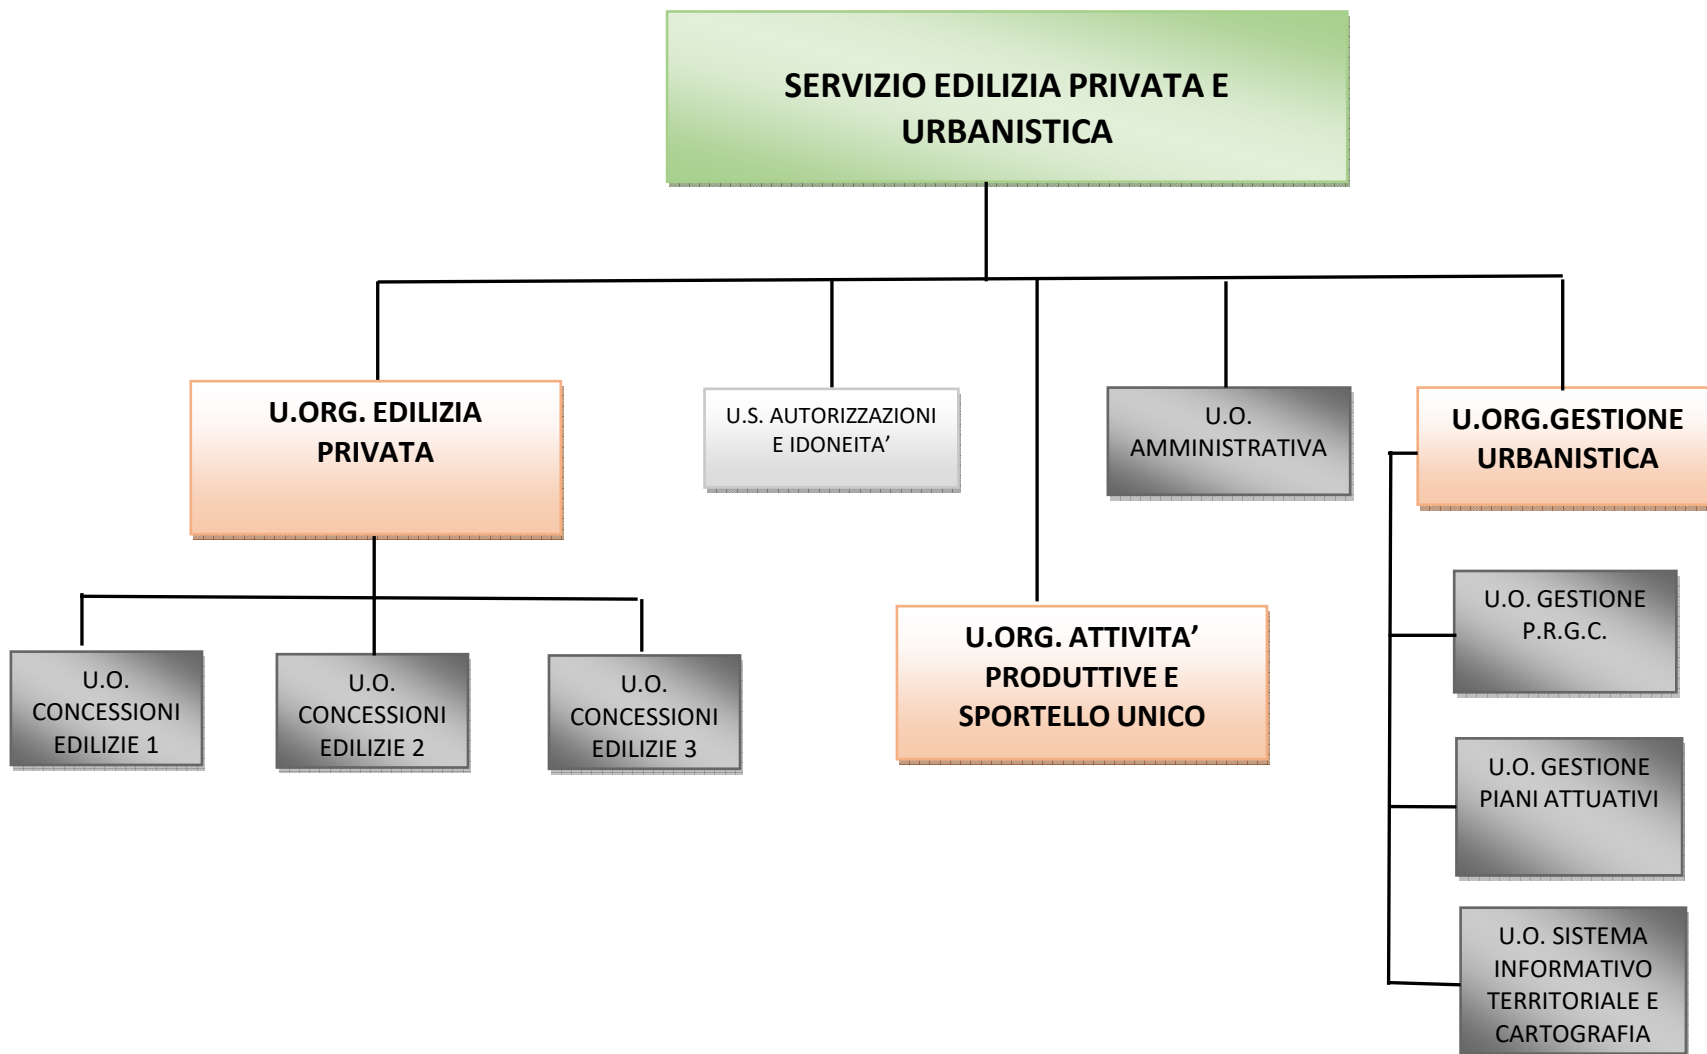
SERVIZIO EDILIZIA PRIVATA E URBANISTICA

U.ORG. EDILIZIA PRIVATA

U.S. AUTORIZZAZIONI E IDONEITA'

U.O. AMMINISTRATIVA

U.ORG.GESTIONE URBANISTICA

U.O. CONCESSIONI EDILIZIE 1

U.O. CONCESSIONI EDILIZIE 2

U.O. CONCESSIONI EDILIZIE 3

U.ORG. ATTIVITA' PRODUTTIVE E SPORTELLO UNICO

U.O. GESTIONE P.R.G.C.

U.O. GESTIONE PIANI ATTUATIVI

U.O. SISTEMA INFORMATIVO TERRITORIALE E CARTOGRAFIA